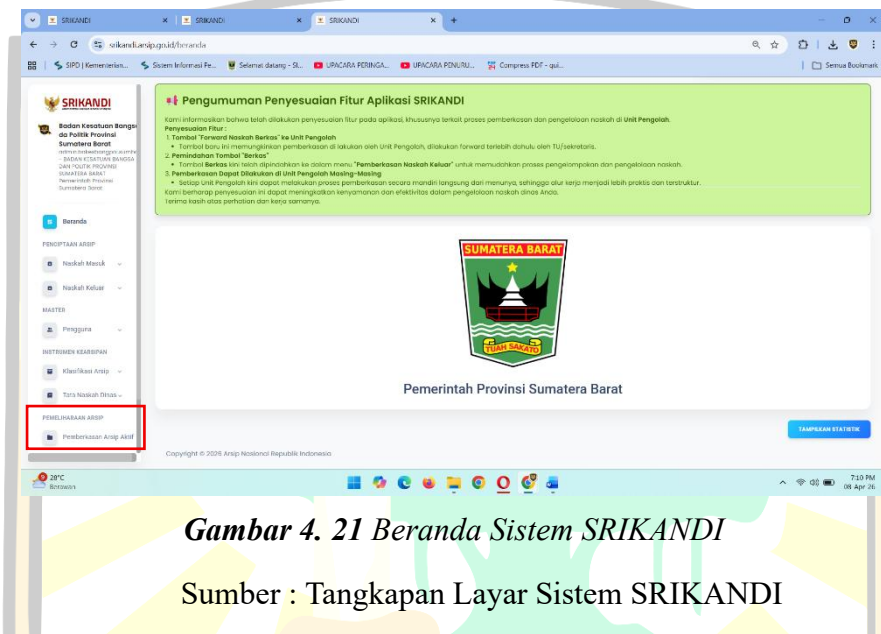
SRIKANDI × SRIKANDI × SRIKANDI × +

srikandi.arsip.go.id/beranda

SIPD | Kementerian... Sistem Informasi Pe... Selamat datang - Si... UPACARA PERINGA... UPACARA PENURU... Compress PDF - qui... Semua Bookmark

SRIKANDI

Badan Kesatuan Bangsa dan Politik Provinsi Sumatera Barat
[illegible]
- BADAN KESATUAN BANGSA DAN POLITIK PROVINSI SUMATERA BARAT
Pemerintah Provinsi Sumatera Barat

Beranda

PENCIPTAAN ARSIP

Naskah Masuk

Naskah Keluar

MASTER

Pengguna

INSTRUMEN KEARSIPAN

Klasifikasi Arsip

Tata Naskah Dinas

PEMELIHARAAN ARSIP

Pemberkasan Arsip Aktif

Pengumuman Penyesuaian Fitur Aplikasi SRIKANDI

Kami informasikan bahwa telah dilakukan penyesuaian fitur pada aplikasi, khususnya terkait proses pemberkasan dan pengelolaan naskah di Unit Pengolah.
Penyesuaian Fitur :
1. Tombol "Forward Naskah Berkas" ke Unit Pengolah
• Tombol baru ini memungkinkan pemberkasan di lakukan oleh Unit Pengolah, dilakukan forward terlebih dahulu oleh TU/sekretaris.
2. Pemindahan Tombol "Berkas"
• Tombol Berkas kini telah dipindahkan ke dalam menu "Pemberkasan Naskah Keluar" untuk memudahkan proses pengelompokan dan pengelolaan naskah.
3. Pemberkasan Dapat Dilakukan di Unit Pengolah Masing-Masing
• Setiap Unit Pengolah kini dapat melakukan proses pemberkasan secara mandiri langsung dari menunya, sehingga alur kerja menjadi lebih praktis dan terstruktur.
Kami berharap penyesuaian ini dapat meningkatkan kenyamanan dan efektivitas dalam pengelolaan naskah dinas Anda.
Terima kasih atas perhatian dan kerja samanya.

SUMATERA BARAT

TUAH SAKATO

Pemerintah Provinsi Sumatera Barat

TAMPILKAN STATISTIK

Copyright © 2026 Arsip Nasional Republik Indonesia

28°C Berawan

7:10 PM 08 Apr 26

Gambar 4. 21 Beranda Sistem SRIKANDI

Sumber : Tangkapan Layar Sistem SRIKANDI